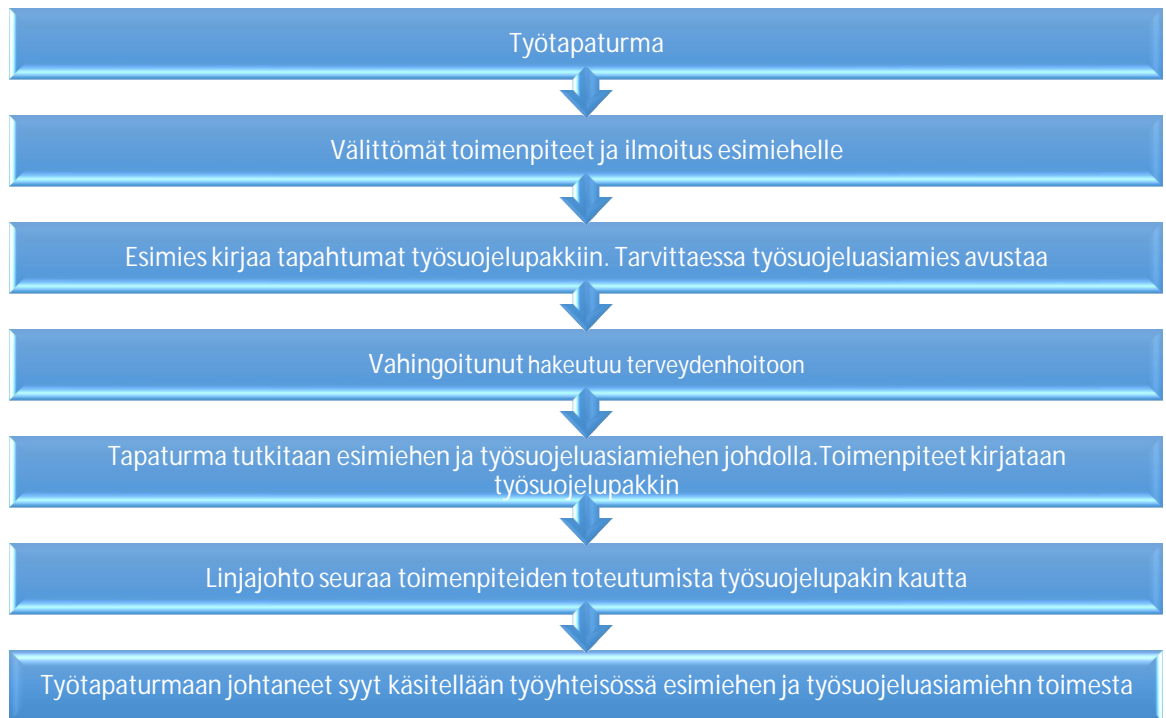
Työtapaturma

Välittömät toimenpiteet ja ilmoitus esimiehelle

Esimies kirjaa tapahtumat työsuojelupakkiin. Tarvittaessa työsuojeluasiamies avustaa

Vahingoitunut hakeutuu terveydenhoitoon

Tapaturma tutkitaan esimiehen ja työsuojeluasiamiehen johdolla. Toimenpiteet kirjataan työsuojelupakkin

Linjajohto seuraa toimenpiteiden toteutumista työsuojelupakin kautta

Työtapaturmaan johtaneet syyt käsitellään työyhteisössä esimiehen ja työsuojeluasiamiehn toimesta